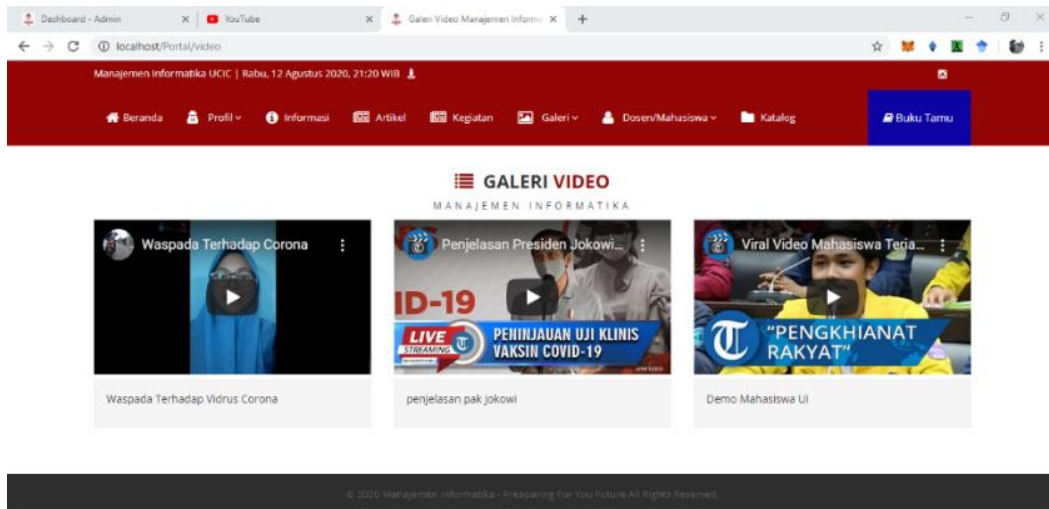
Dashboard - Admin ×
YouTube ×
Galeri Video Manajemen Informa ×
+

localhost/Portal/video

Manajemen Informatika UCIC | Rabu, 12 Agustus 2020, 21:20 WIB

Beranda Profil Informasi Artikel Kegiatan Galeri Dosen/Mahasiswa Katalog Buku Tamu

GALERI VIDEO
MANAJEMEN INFORMATIKA

Waspada Terhadap Corona

Penjelasan Presiden Jokowi...
ID-19
LIVE STREAMING
PENINJAUAN UJI KLINIS VAKSIN COVID-19

Viral Video Mahasiswa Teria...
"PENGKHIANAT RAKYAT"

Waspada Terhadap Vidrus Corona

penjelasan pak jokowi

Demo Mahasiswa UI

© 2020 Manajemen Informatika - Preaparing For You Future All Rights Reserved